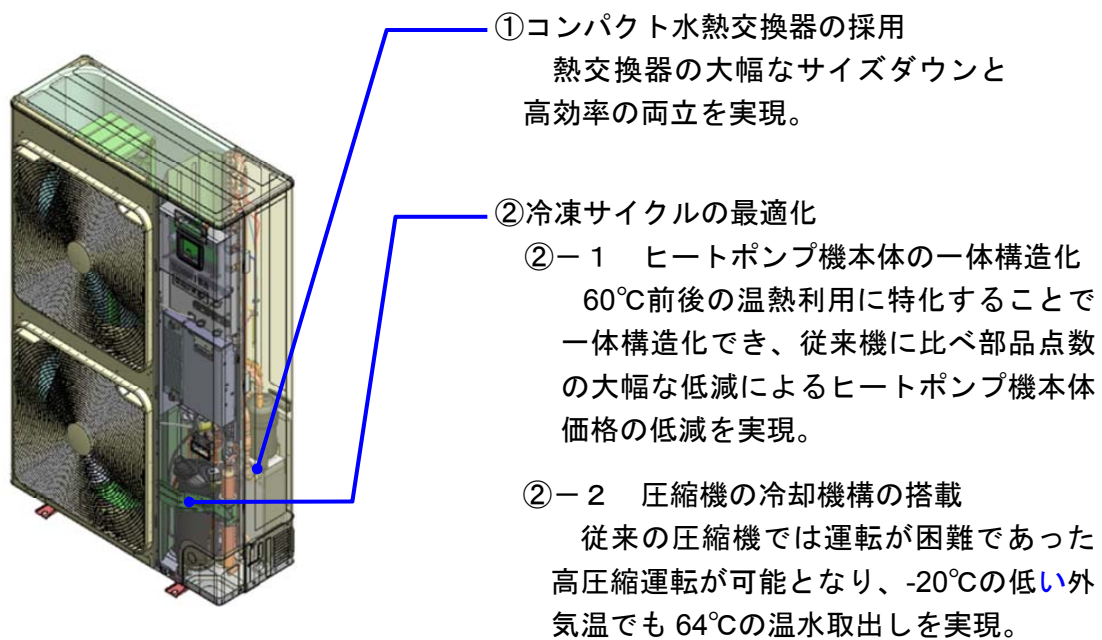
①コンパクト水熱交換器の採用
熱交換器の大幅なサイズダウンと高効率の両立を実現。

②冷凍サイクルの最適化
②－１　ヒートポンプ機本体の一体構造化
60℃前後の温熱利用に特化することで一体構造化でき、従来機に比べ部品点数の大幅な低減によるヒートポンプ機本体価格の低減を実現。

②－２　圧縮機の冷却機構の搭載
従来の圧縮機では運転が困難であった高圧縮運転が可能となり、-20℃の低い外気温でも 64℃の温水取出しを実現。